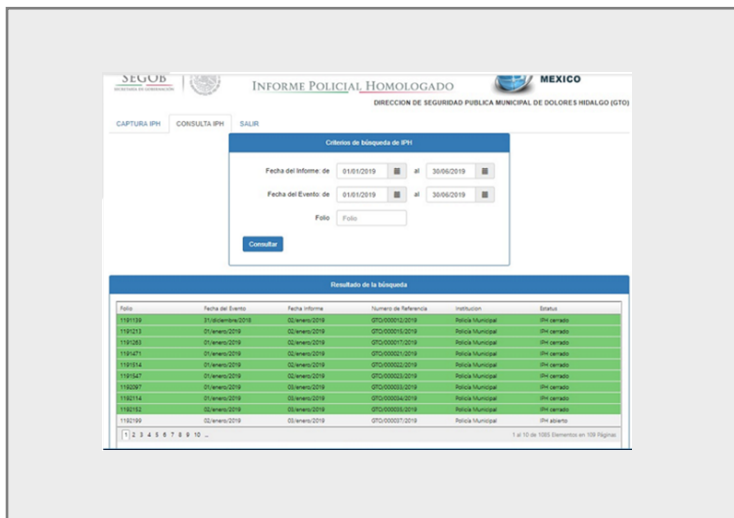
SEGOB
SECRETARÍA DE GOBERNACIÓN

INFORME POLICIAL HOMOLOGADO

MEXICO

DIRECCION DE SEGURIDAD PUBLICA MUNICIPAL DE DOLORES HIDALGO (GTO)

CAPTURA IPH CONSULTA IPH SALIR

Criterios de búsqueda de IPH

Fecha del Informe: de 01/01/2019 al 30/06/2019

Fecha del Evento: de 01/01/2019 al 30/06/2019

Folio Folio

Consultar

Resultado de la búsqueda

| Folio | Fecha del Evento | Fecha Informe | Numero de Referencia | Institucion | Estatus |
|---|---|---|---|---|---|
| 1191139 | 31/diciembre/2018 | 02/enero/2019 | GTO/000012/2019 | Policía Municipal | IPH cerrado |
| 1191213 | 01/enero/2019 | 02/enero/2019 | GTO/000015/2019 | Policía Municipal | IPH cerrado |
| 1191263 | 01/enero/2019 | 02/enero/2019 | GTO/000017/2019 | Policía Municipal | IPH cerrado |
| 1191471 | 01/enero/2019 | 02/enero/2019 | GTO/000021/2019 | Policía Municipal | IPH cerrado |
| 1191514 | 01/enero/2019 | 02/enero/2019 | GTO/000022/2019 | Policía Municipal | IPH cerrado |
| 1191547 | 01/enero/2019 | 02/enero/2019 | GTO/000023/2019 | Policía Municipal | IPH cerrado |
| 1192397 | 01/enero/2019 | 03/enero/2019 | GTO/000033/2019 | Policía Municipal | IPH cerrado |
| 1192114 | 01/enero/2019 | 02/enero/2019 | GTO/000034/2019 | Policía Municipal | IPH abierto |
| 1192152 | 02/enero/2019 | 03/enero/2019 | GTO/000035/2019 | Policía Municipal | IPH cerrado |
| 1192199 | 02/enero/2019 | 03/enero/2019 | GTO/000037/2019 | Policía Municipal | IPH abierto |

1 2 3 4 5 6 7 8 9 10 ...

1 al 10 de 1085 Elementos en 109 Páginas